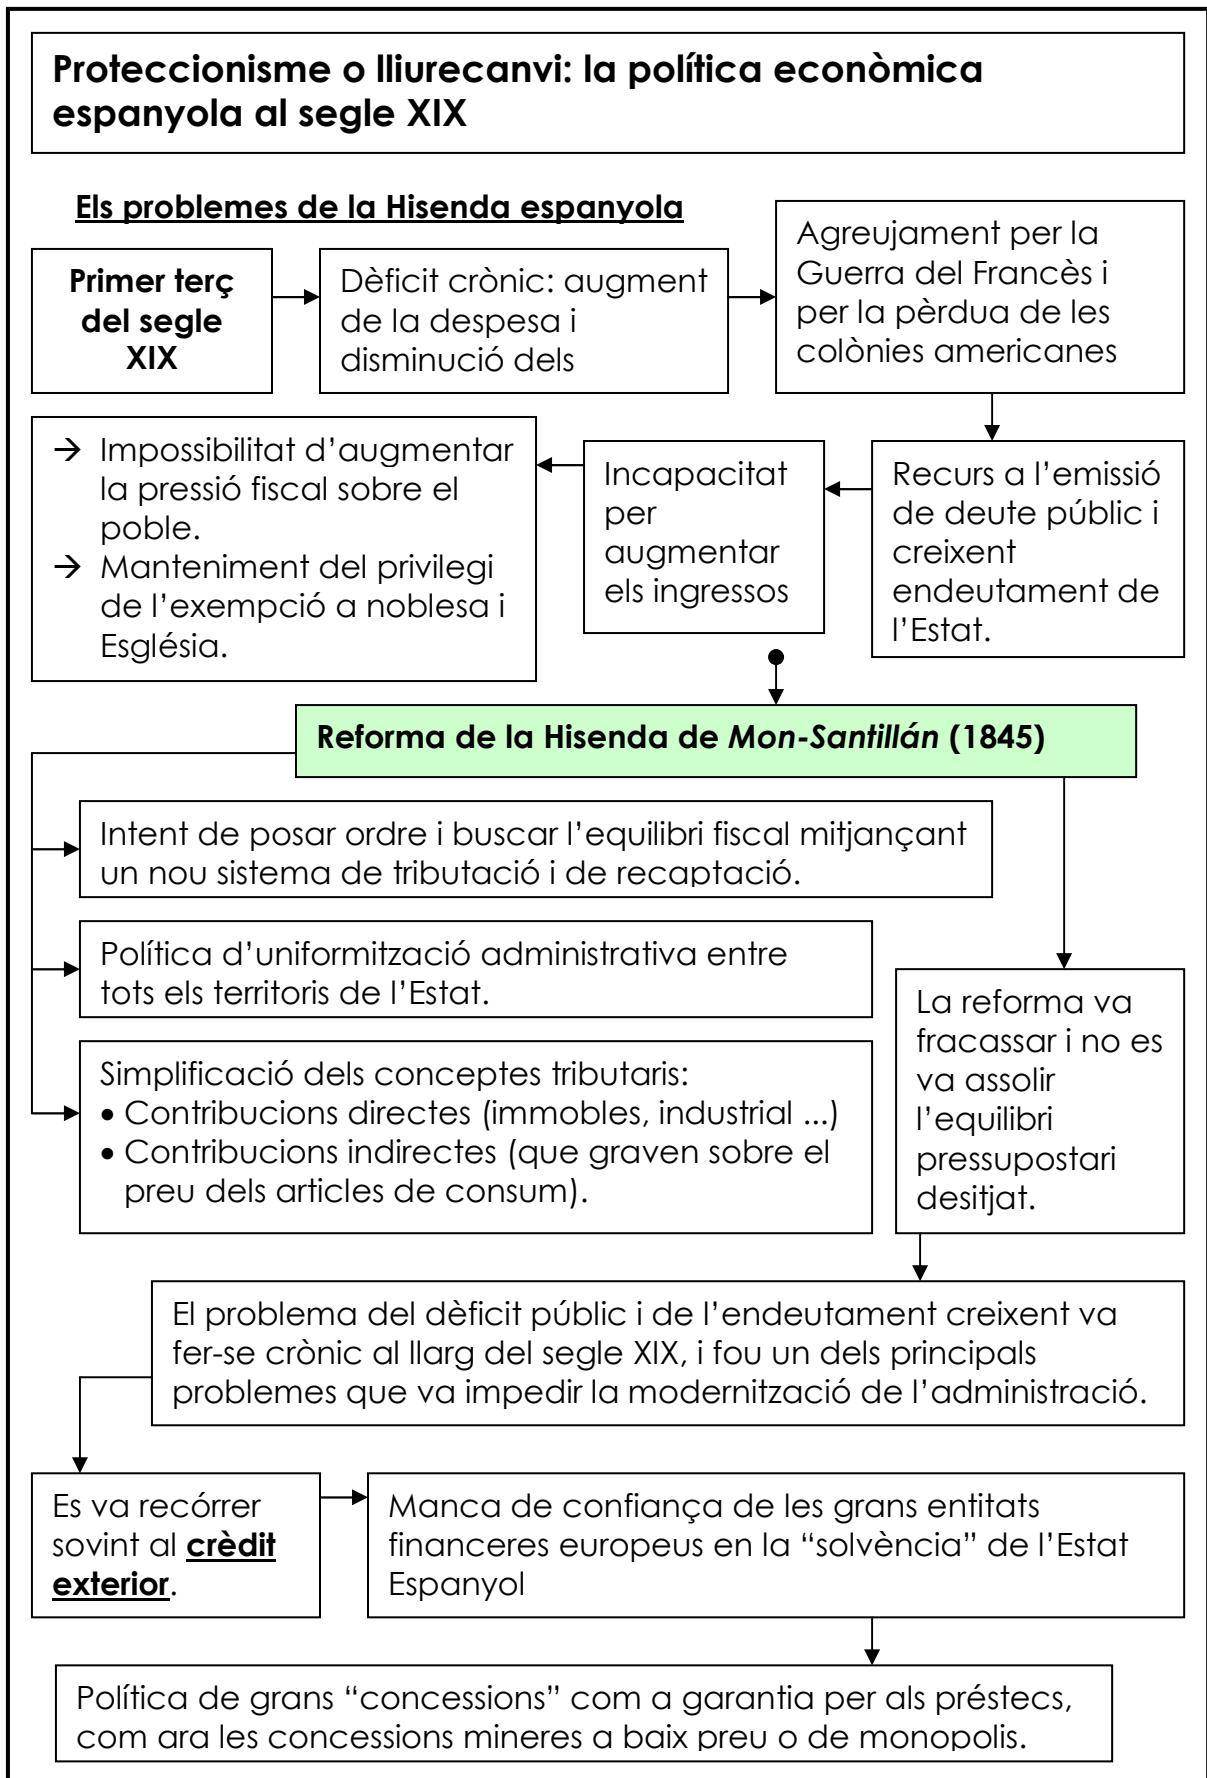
Proteccionisme o lliurecanvi: la política econòmica espanyola al segle XIX

Els problemes de la Hisenda espanyola

Primer terç del segle XIX

Dèficit crònic: augment de la despesa i disminució dels

Agreujament per la Guerra del Francès i per la pèrdua de les colònies americanes

→ Impossibilitat d'augmentar la pressió fiscal sobre el poble.
→ Manteniment del privilegi de l'exempció a noblesa i Església.

Incapacitat per augmentar els ingressos

Recurs a l'emissió de deute públic i creixent endeutament de l'Estat.

Reforma de la Hisenda de *Mon-Santillán* (1845)

Intent de posar ordre i buscar l'equilibri fiscal mitjançant un nou sistema de tributació i de recaptació.

Política d'uniformització administrativa entre tots els territoris de l'Estat.

Simplificació dels conceptes tributaris:
• Contribucions directes (immobles, industrial ...)
• Contribucions indirectes (que graven sobre el preu dels articles de consum).

La reforma va fracassar i no es va assolir l'equilibri pressupostari desitjat.

El problema del dèficit públic i de l'endeutament creixent va fer-se crònic al llarg del segle XIX, i fou un dels principals problemes que va impedir la modernització de l'administració.

Es va recórrer sovint al crèdit exterior.

Manca de confiança de les grans entitats financeres europeus en la "solvència" de l'Estat Espanyol

Política de grans "concessions" com a garantia per als préstecs, com ara les concessions mineres a baix preu o de monopolis.